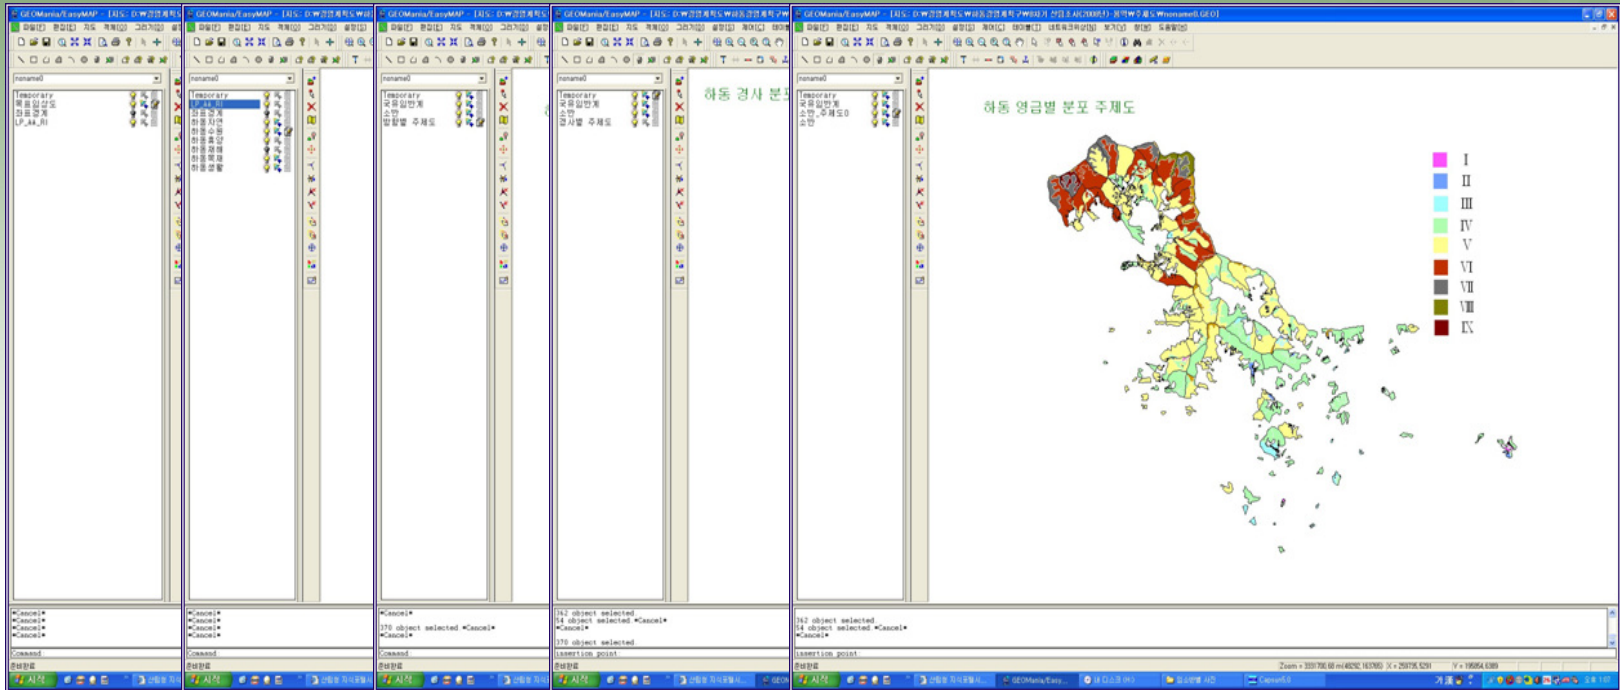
GEOMania/EasyMAP - [지도: D:₩경영계획도₩...]
파일(F) 편집(E) 지도 객체(O) 그리기(D)
noname0
Temporary
목표임상도
관할경계
LP_A4_RI
*Cancel*
*Cancel*
*Cancel*
*Cancel*
Command:
준비완료
시작

GEOMania/EasyMAP - [지도: D:₩경영계획도₩...]
noname0
Temporary
LP_A4_RI
관할경계
하동자연
하동수원
하동휴양
하동재해
하동목재
하동생활
*Cancel*
*Cancel*
*Cancel*
*Cancel*
Command:
준비완료
시작

GEOMania/EasyMAP - [지도: D:₩경영계획도₩...]
noname0
Temporary
국유임반계
소반
팔활별 주제도
*Cancel*
370 object selected *Cancel*
*Cancel*
Command:
준비완료
시작

GEOMania/EasyMAP - [지도: D:₩경영계획도₩...]
noname0
Temporary
국유임반계
소반
경사별 주제도
하동 경사 분
362 object selected
54 object selected *Cancel*
*Cancel*
370 object selected
insertion point
준비완료
시작

GEOMania/EasyMAP - [지도: D:₩경영계획도₩...₩noname0.GEO]
noname0
Temporary
국유임반계
소반_주제도0
소반
하동 영급별 분포 주제도
I
II
III
IV
V
VI
VII
VIII
IX
362 object selected
54 object selected *Cancel*
*Cancel*
insertion point
준비완료
시작